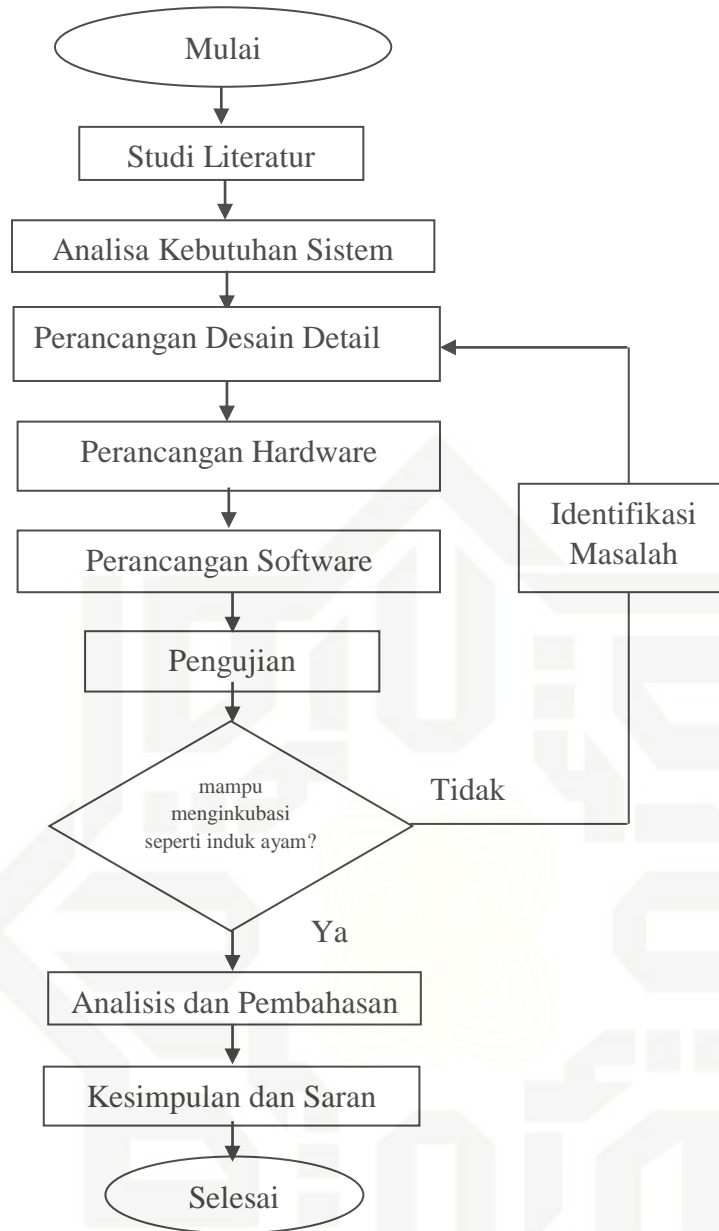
Mulai

Studi Literatur

Analisa Kebutuhan Sistem

Perancangan Desain Detail

Perancangan Hardware

Perancangan Software

Pengujian

mampu menginkubasi seperti induk ayam?

Tidak

Identifikasi Masalah

Ya

Analisis dan Pembahasan

Kesimpulan dan Saran

Selesai